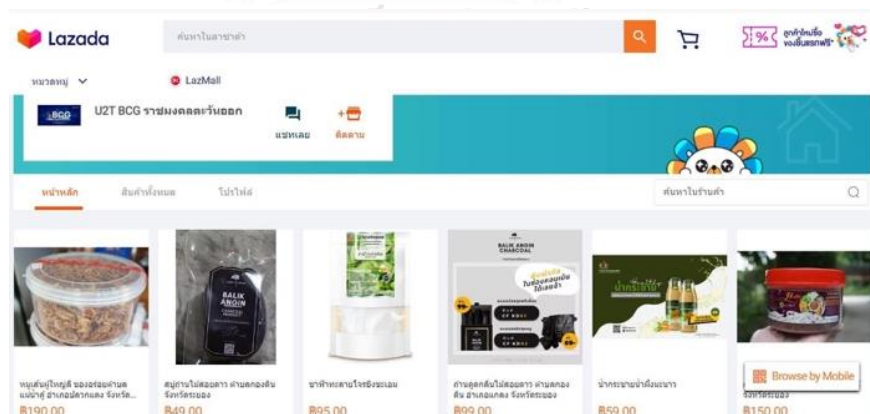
Lazada

ค้นหาในลาซาด้า

ลูกค้าใหม่ ส่งฟรี*

หมวดหมู่

LazMall

BCG

U2T BCG ราชมงคลตะวันออก

แชทเลย

ติดตาม

หน้าหลัก

สินค้าทั้งหมด

โปรไฟล์

ค้นหาในร้านค้า

BALIK ANGIN

BALIK ANGIN CHARCOAL

หมูเส้นปู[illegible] ของอร่อยตำบล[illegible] อำเภอ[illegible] จังหวัด...

฿190.00

สบู่ถ่านไม้สอง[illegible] ตำบลคลองหิน จังหวัดระยอง

฿49.00

ชาฟ้าทะลายโจรขิงมะนาว

฿95.00

ถ่านดูดกลิ่นไม้สอง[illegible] ตำบลคลอง หิน อำเภอแกลง จังหวัดระยอง

฿99.00

น้ำกระชายน้ำผึ้งมะนาว

฿59.00

จังหวัดระยอง

฿150.00

Browse by Mobile